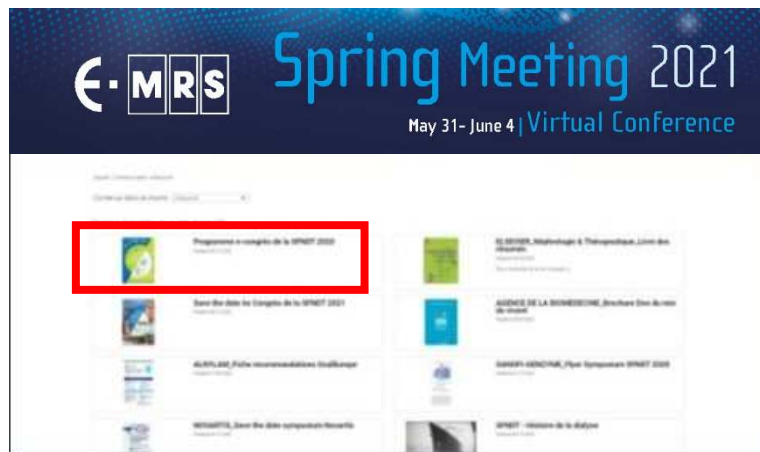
E·MRS Spring Meeting 2021

May 31- June 4 | Virtual Conference

Programme e-congrès de la SFNDT 2020

ELSEVIER_Néphrologie & Thérapeutique_Livre des résumés

Save the date du Congrès de la SFNDT 2021

AGENCE DE LA BIOMEDECINE_Brochure Don du rein de vivant

AURLANE_Fiche recommandations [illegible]

SANOFI-GENZYME_Flyer Symposium SFNDT 2020

NOVARTIS_Save the date symposium Novartis

SFNDT - Histoire de la dialyse